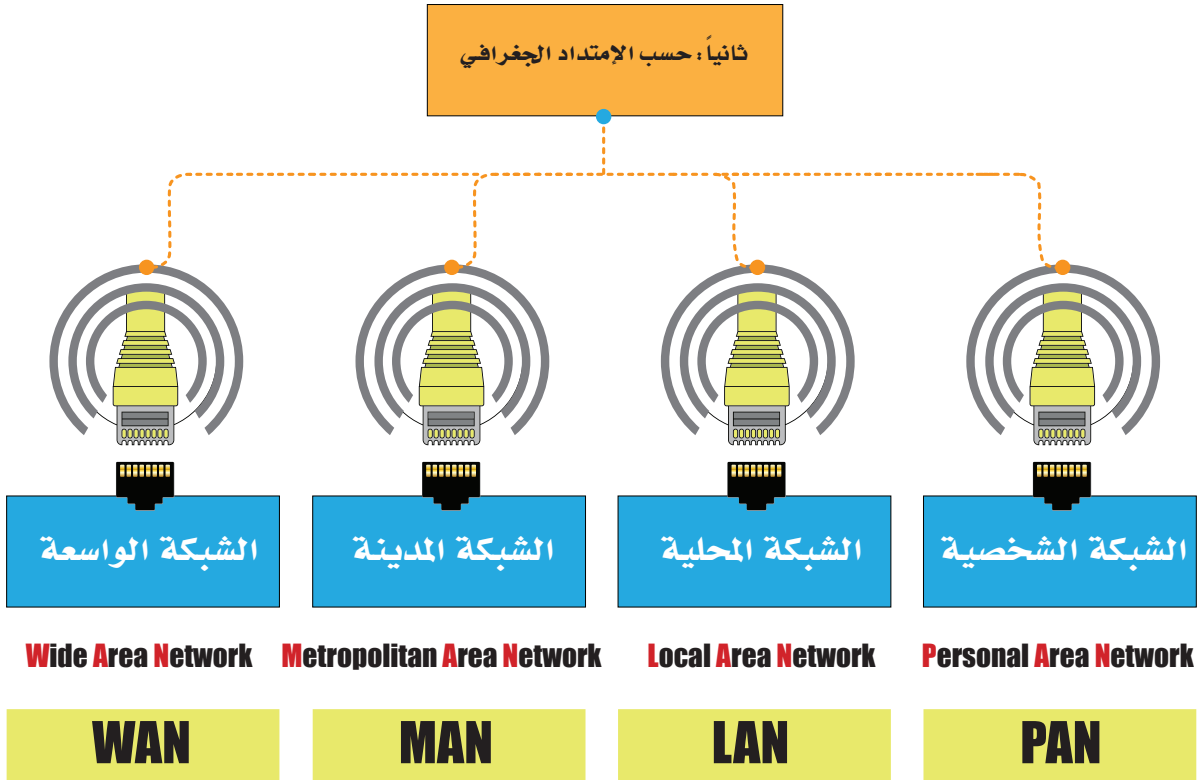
ثانياً: حسب الإمتداد الجغرافي

الشبكة الواسعة

Wide Area Network

WAN

الشبكة المدينة

Metropolitan Area Network

MAN

الشبكة المحلية

Local Area Network

LAN

الشبكة الشخصية

Personal Area Network

PAN